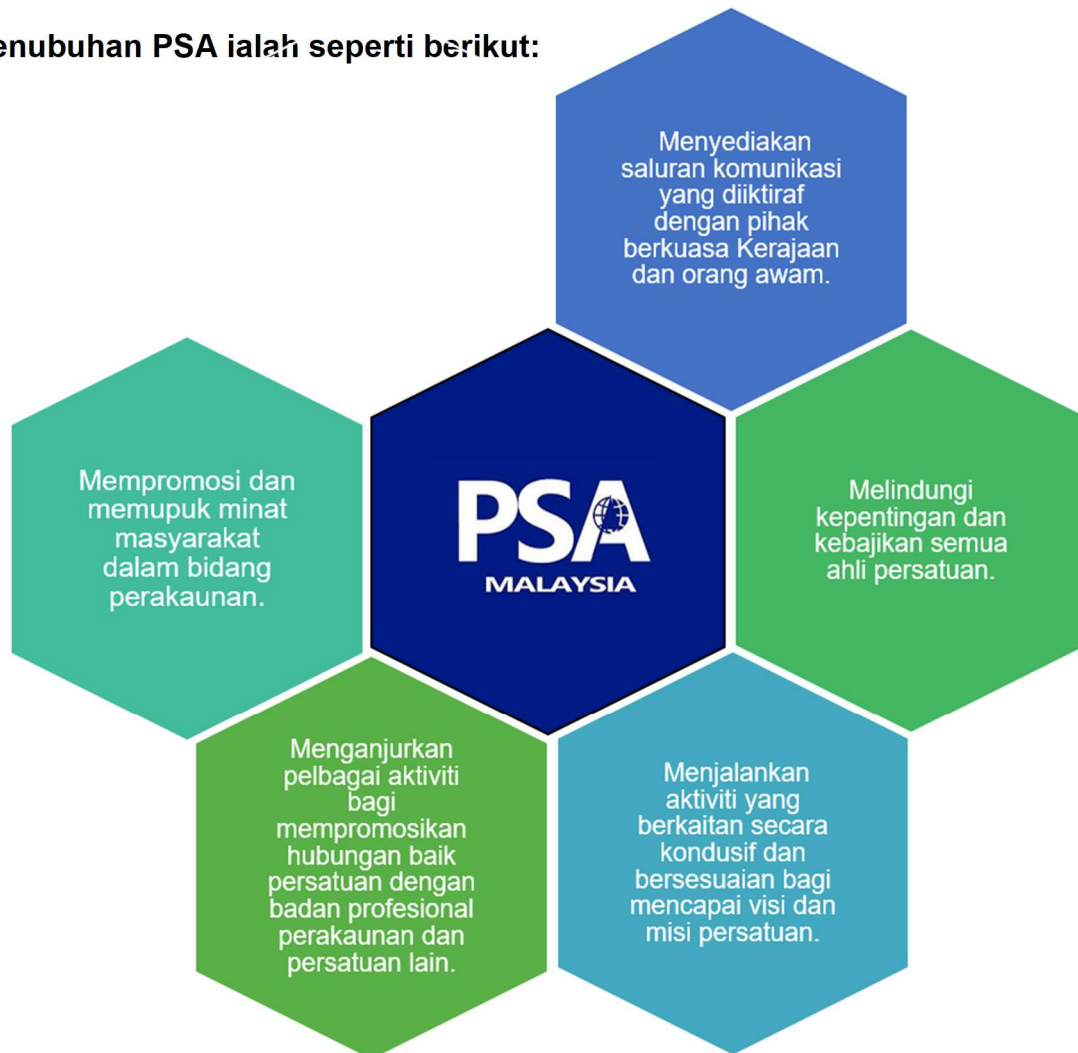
enubuhan PSA ialah seperti berikut:

Menyediakan saluran komunikasi yang diiktiraf dengan pihak berkuasa Kerajaan dan orang awam.

Mempromosi dan memupuk minat masyarakat dalam bidang perakaunan.

PSA MALAYSIA

Melindungi kepentingan dan kebajikan semua ahli persatuan.

Menganjurkan pelbagai aktiviti bagi mempromosikan hubungan baik persatuan dengan badan profesional perakaunan dan persatuan lain.

Menjalankan aktiviti yang berkaitan secara kondusif dan bersesuaian bagi mencapai visi dan misi persatuan.